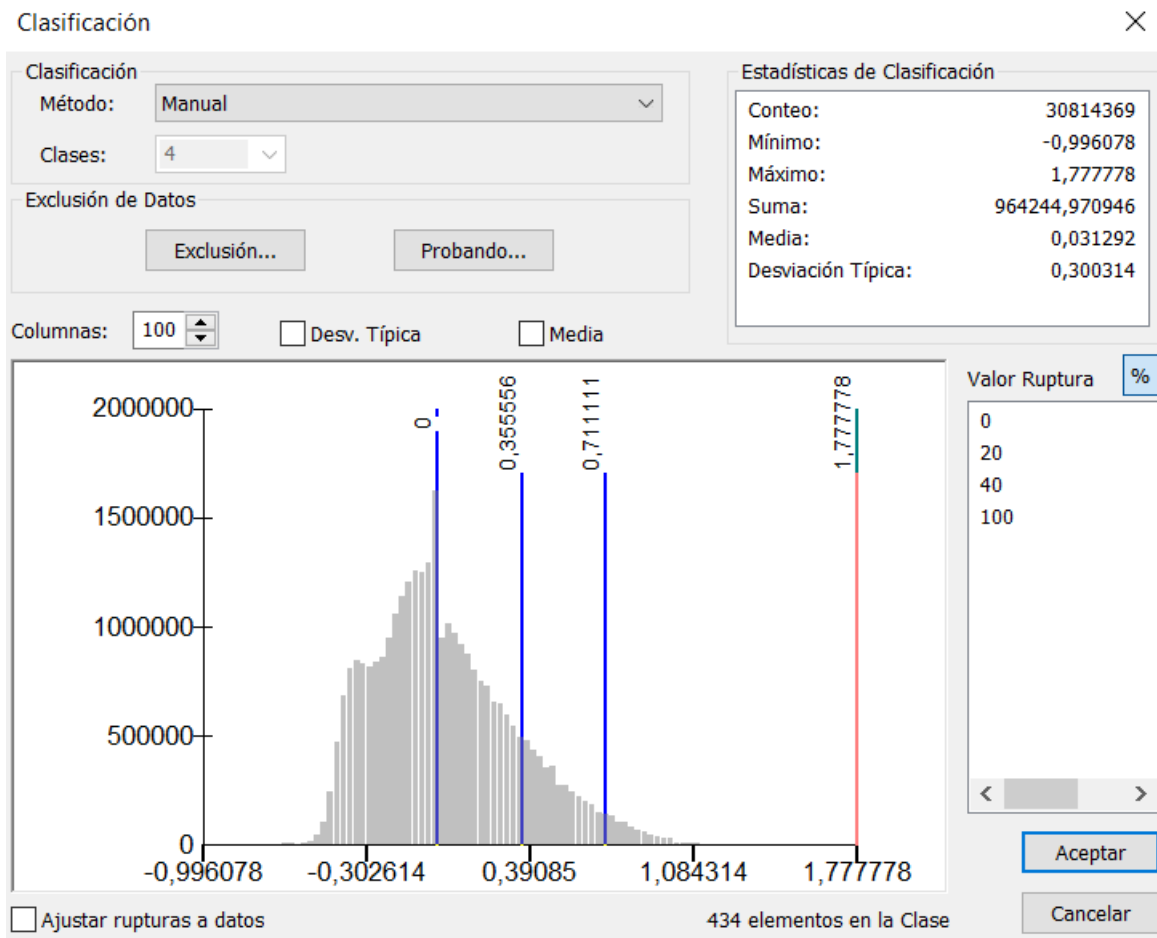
Clasificación

Clasificación
Método: Manual
Clases: 4

Exclusión de Datos
Exclusión...
Probando...

Estadísticas de Clasificación
| | |
|---|---|
| Conteo: | 30814369 |
| Mínimo: | -0,996078 |
| Máximo: | 1,777778 |
| Suma: | 964244,970946 |
| Media: | 0,031292 |
| Desviación Típica: | 0,300314 |

Columnas: 100
Desv. Típica
Media

2000000
1500000
1000000
500000
0
0
0,355556
0,711111
1,777778
-0,996078
-0,302614
0,39085
1,084314
1,777778

Valor Ruptura
%
0
20
40
100

Aceptar
Cancelar

Ajustar rupturas a datos
434 elementos en la Clase